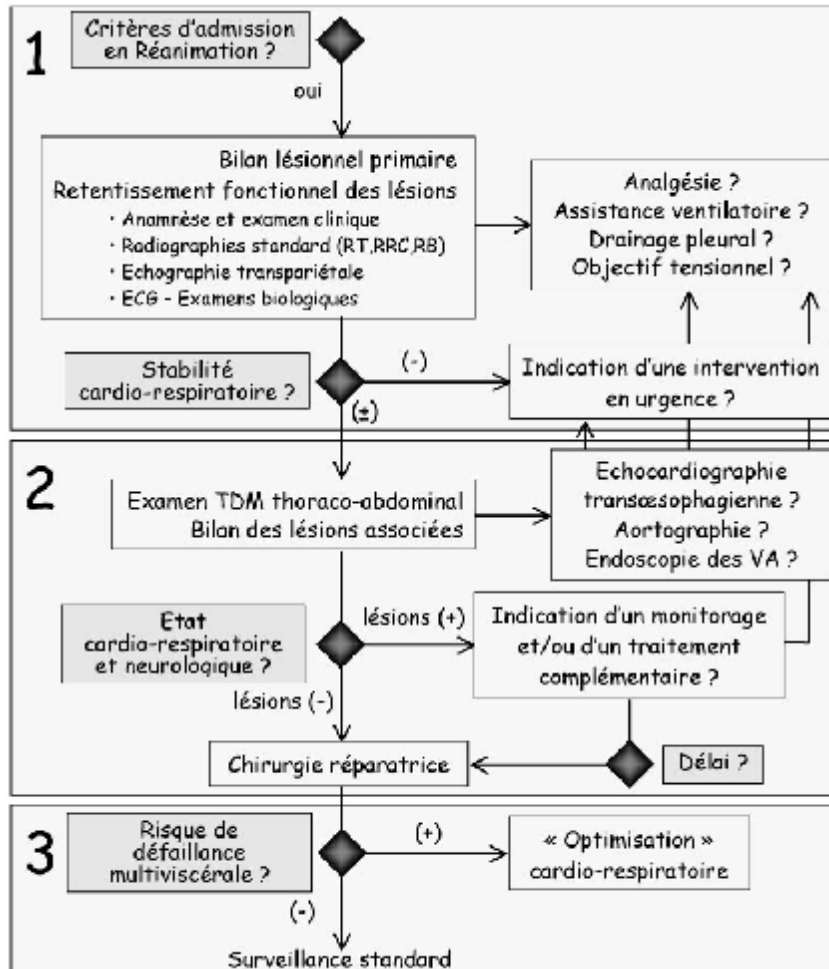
1

Critères d'admission en Réanimation ?

oui

Bilan lésionnel primaire
Retentissement fonctionnel des lésions
· Anamnèse et examen clinique
· Radiographies standard (RT,RRC,RB)
· Echographie transpariétale
· ECG - Examens biologiques

Analgésie ?
Assistance ventilatoire ?
Drainage pleural ?
Objectif tensionnel ?

Stabilité cardio-respiratoire ?

(-)

Indication d'une intervention en urgence ?

(±)

2

Examen TDM thoraco-abdominal
Bilan des lésions associées

Echocardiographie transœsophagienne ?
Aortographie ?
Endoscopie des VA ?

Etat cardio-respiratoire et neurologique ?

lésions (+)

Indication d'un monitorage et/ou d'un traitement complémentaire ?

lésions (-)

Chirurgie réparatrice

Délai ?

3

Risque de défaillance multiviscérale ?

(+)

« Optimisation » cardio-respiratoire

(-)

Surveillance standard